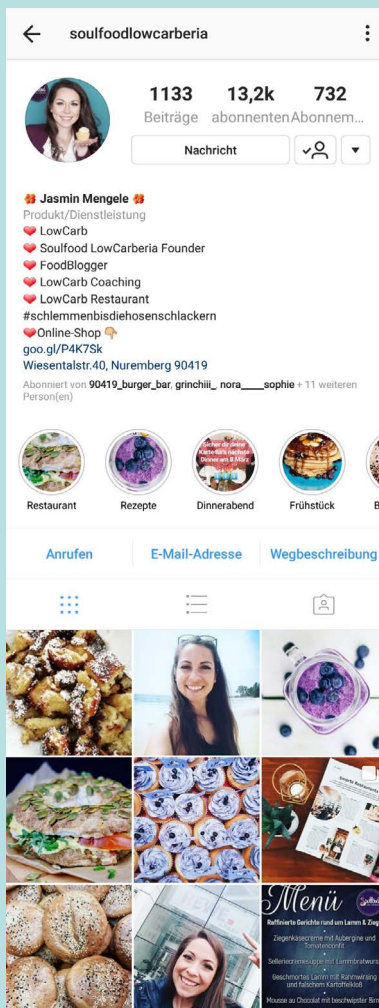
soulfoodlowcarberia

1133 Beiträge
13,2k abonnenten
732 Abonnem...

Nachricht

Jasmin Mengele
Produkt/Dienstleistung
LowCarb
Soulfood LowCarberia Founder
FoodBlogger
LowCarb Coaching
LowCarb Restaurant
#schlemmenbisdiehosenschlackern
Online-Shop
goo.gl/P4K7Sk
Wiesentalstr.40, Nuremberg 90419

Abonniert von 90419_burger_bar, grinchiii_, nora____sophie + 11 weiteren Person(en)

Restaurant
Rezepte
Sicher dir deine Karte fürs nächste Dinner am 8.März
Dinnerabend
Frühstück
B

Anrufen
E-Mail-Adresse
Wegbeschreibung

Menü
Raffinierte Gerichte rund um Lamm & Zieg
Ziegenkäsecreme mit Aubergine und Tomatenconfit
Selleriecremesuppe mit Lammbratwurs
Geschmortes Lamm mit Rahmwirsing und falschem Kartoffelkloß
Mousse au Chocolat mit beschwipster Birn